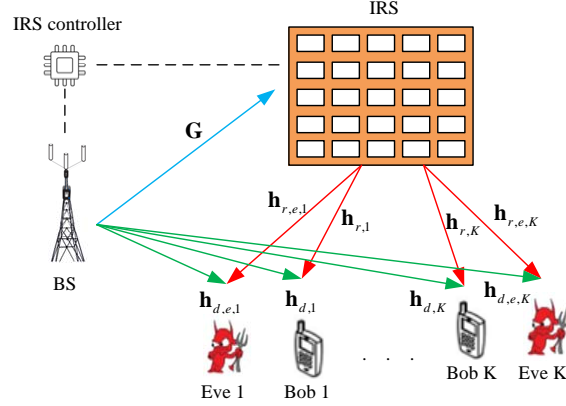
IRS controller

IRS

$\mathbf{G}$

$\mathbf{h}_{r,e,1}$

$\mathbf{h}_{r,1}$

$\mathbf{h}_{r,K}$

$\mathbf{h}_{r,e,K}$

BS

$\mathbf{h}_{d,e,1}$

$\mathbf{h}_{d,1}$

$\mathbf{h}_{d,K}$

$\mathbf{h}_{d,e,K}$

. . .

Eve 1

Bob 1

Bob K

Eve K